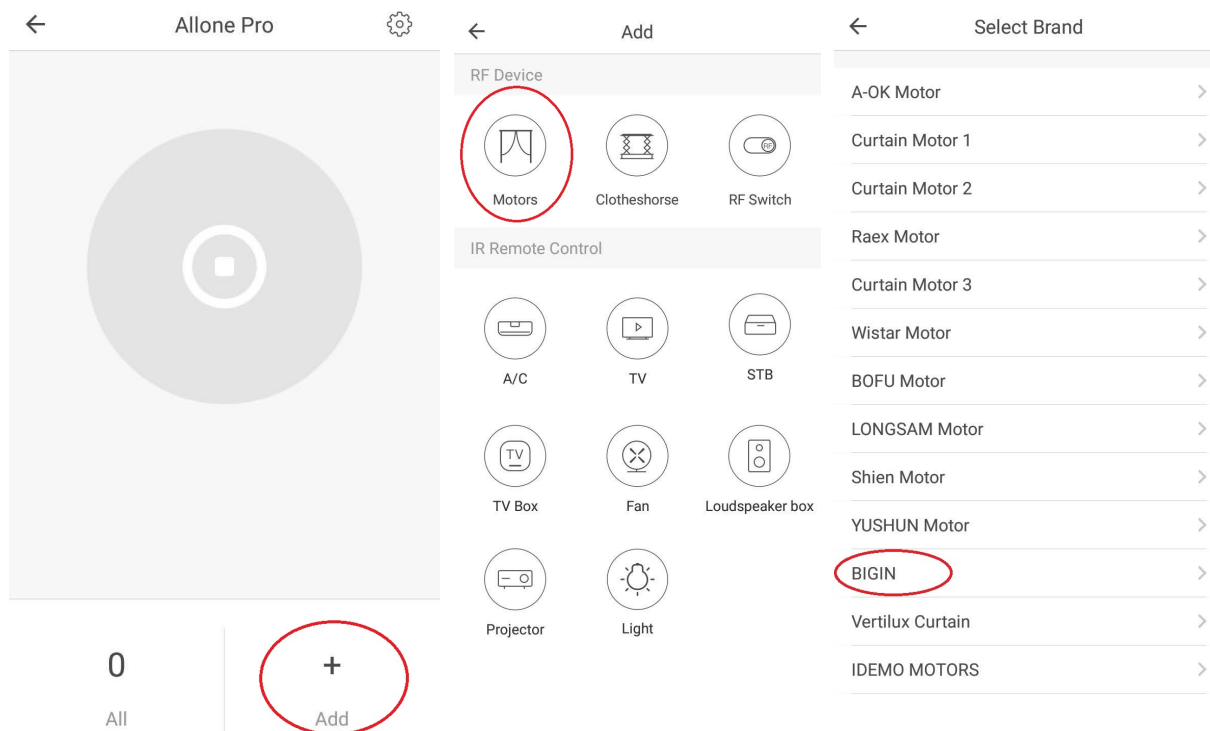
Allone Pro

0
All

+
Add

Add

RF Device

Motors
Clotheshorse
RF Switch

IR Remote Control

A/C
TV
STB

TV
TV Box
Fan
Loudspeaker box

Projector
Light

Select Brand

A-OK Motor
Curtain Motor 1
Curtain Motor 2
Raex Motor
Curtain Motor 3
Wistar Motor
BOFU Motor
LONGSAM Motor
Shien Motor
YUSHUN Motor
BIGIN
Vertilux Curtain
IDEMO MOTORS